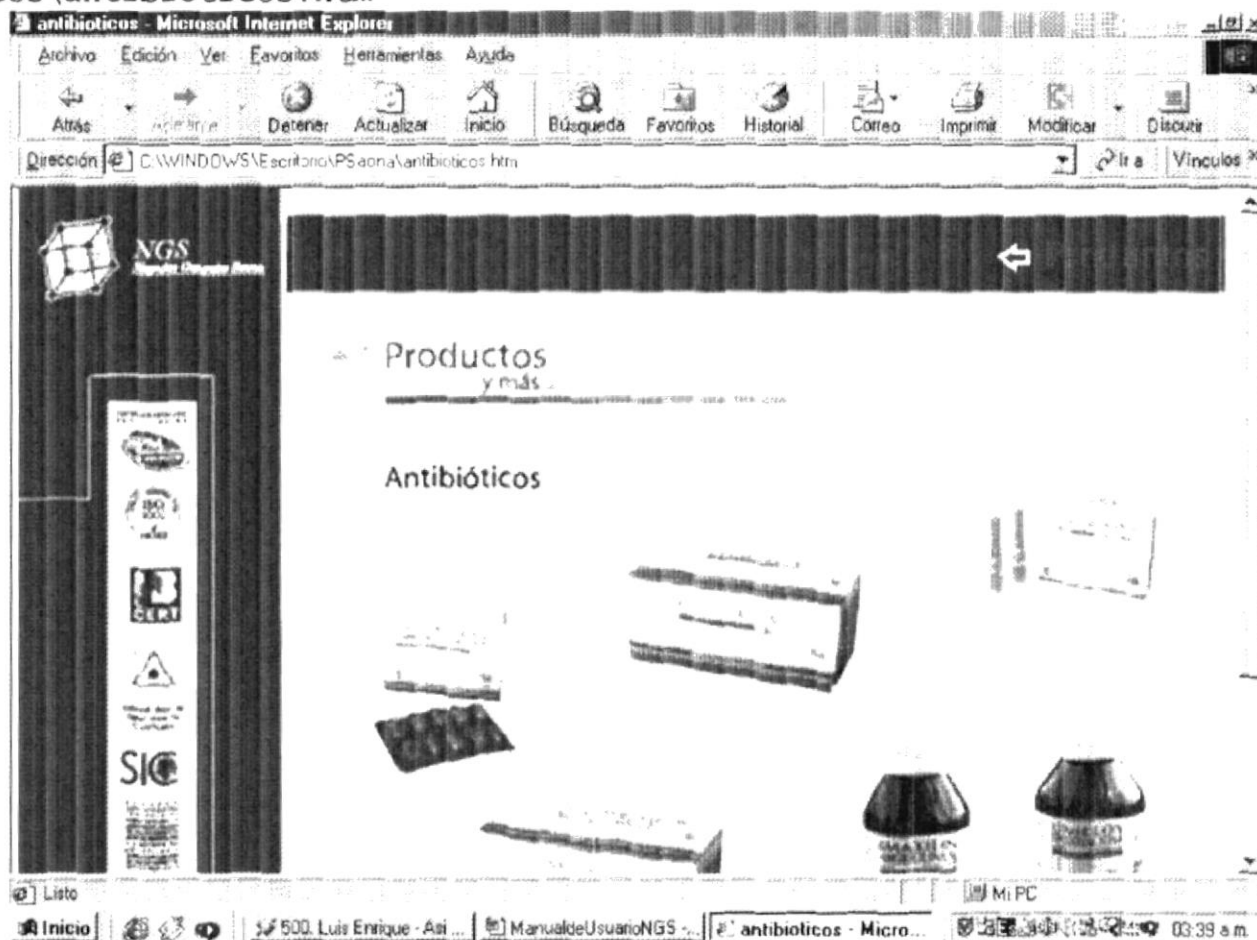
antibioticos - Microsoft Internet Explorer

Archivo Edición Ver Favoritos Herramientas Ayuda

Atrás Adelante Detener Actualizar Inicio Búsqueda Favoritos Historial Correo Imprimir Modificar Discutir

Dirección C:\WINDOWS\Escritorio\PSaona\antibioticos.htm Ir a Vínculos

NGS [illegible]

CERT

SIC

Productos
y más

Antibióticos

Listo Mi PC

Inicio 500. Luis Enrique - Asi ... ManualdeUsuarioNGS -... antibioticos - Micro... 03:39 a.m.